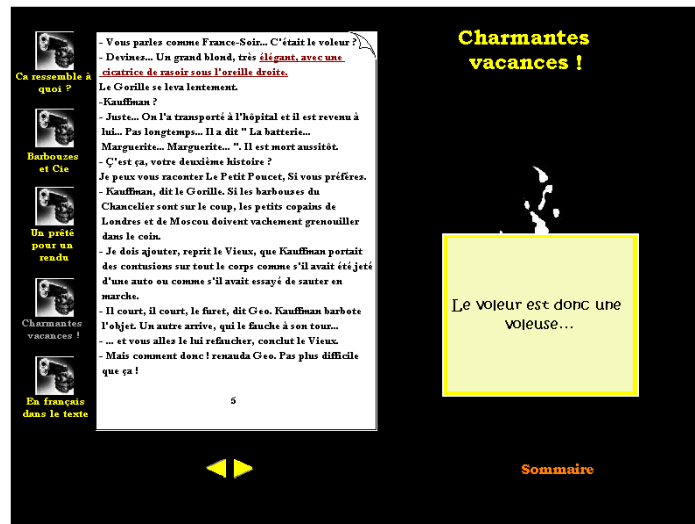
Ca ressemble à quoi ?

Barbouzes et Cie

Un prêté pour un rendu

Charmantes vacances !

En français dans le texte

- Vous parlez comme France-Soir... C'était le voleur ?
- Devinez... Un grand blond, très élégant, avec une cicatrice de rasoir sous l'oreille droite.
Le Gorille se leva lentement.
-Kauffman ?
- Juste... On l'a transporté à l'hôpital et il est revenu à lui... Pas longtemps... Il a dit " La batterie... Marguerite... Marguerite... ". Il est mort aussitôt.
- Ç'est ça, votre deuxième histoire ?
Je peux vous raconter Le Petit Poucet, Si vous préférez.
- Kauffman, dit le Gorille. Si les barbouzes du Chancelier sont sur le coup, les petits copains de Londres et de Moscou doivent vachement grenouiller dans le coin.
- Je dois ajouter, reprit le Vieux, que Kauffman portait des contusions sur tout le corps comme s'il avait été jeté d'une auto ou comme s'il avait essayé de sauter en marche.
- Il court, il court, le furet, dit Geo. Kauffman barbote l'objet. Un autre arrive, qui le fauche à son tour...
- ... et vous allez le lui refaucher, conclut le Vieux.
- Mais comment donc ! renauda Geo. Pas plus difficile que ça !

5

Charmantes vacances !

Le voleur est donc une voleuse...

Sommaire